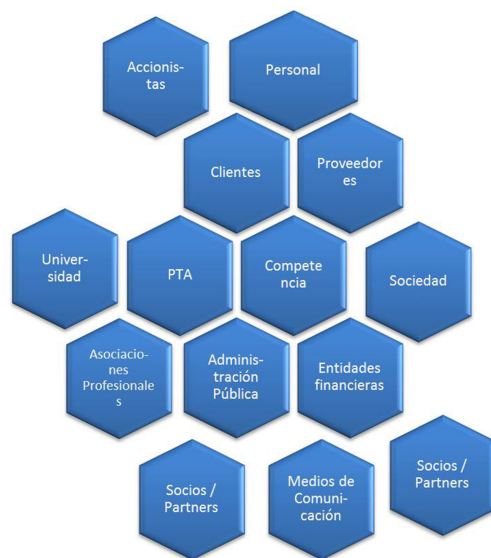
Accionistas

Personal

Clientes

Proveedores

Universidad

PTA

Competencia

Sociedad

Asociaciones Profesionales

Administración Pública

Entidades financieras

Socios / Partners

Medios de Comunicación

Socios / Partners